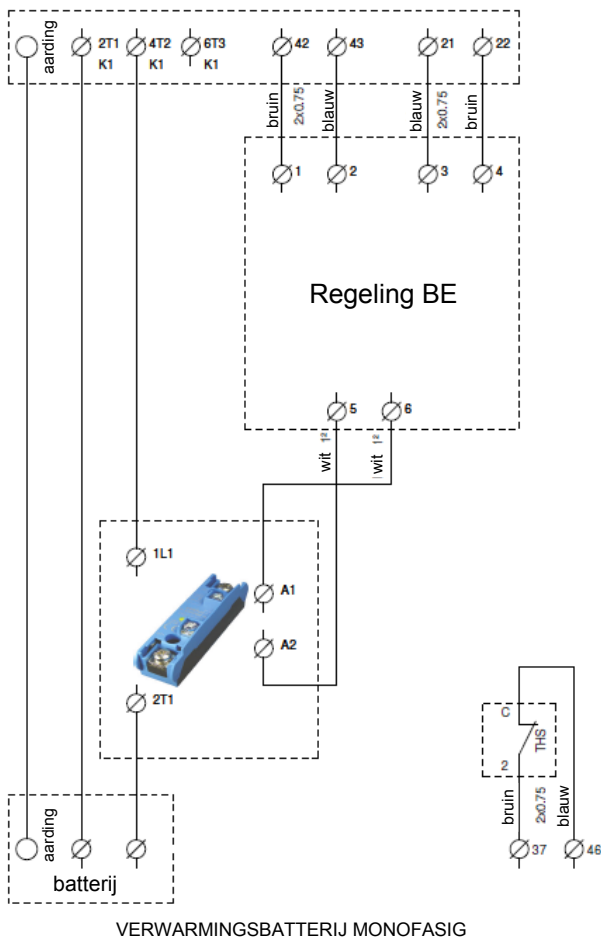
aarding
2T1 K1
4T2 K1
6T3 K1
42
43
21
22
bruin
2x0.75
blauw
blauw
2x0.75
bruin
1
2
3
4
Regeling BE
5
6
wit 1²
wit 1²
1L1
A1
A2
2T1
C
THS
2
bruin
2x0.75
blauw
37
46
aarding
batterij
VERWARMINGSBATTERIJ MONOFASIG